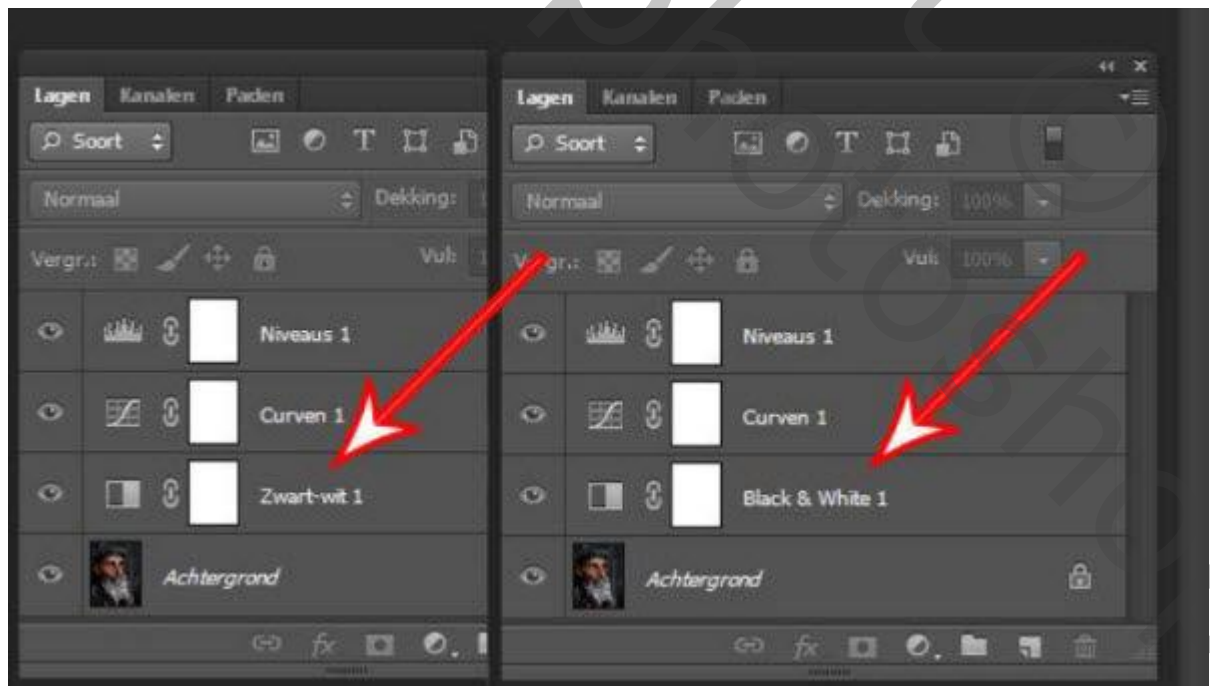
Lagen Kanalen Paden

Soort

Normaal

Dekking:

Vergr.:

Vul:

Niveaus 1

Curven 1

Zwart-wit 1

Achtergrond

fx

Lagen Kanalen Paden

Soort

Normaal

Dekking: 100%

Vergr.:

Vul: 100%

Niveaus 1

Curven 1

Black & White 1

Achtergrond

fx